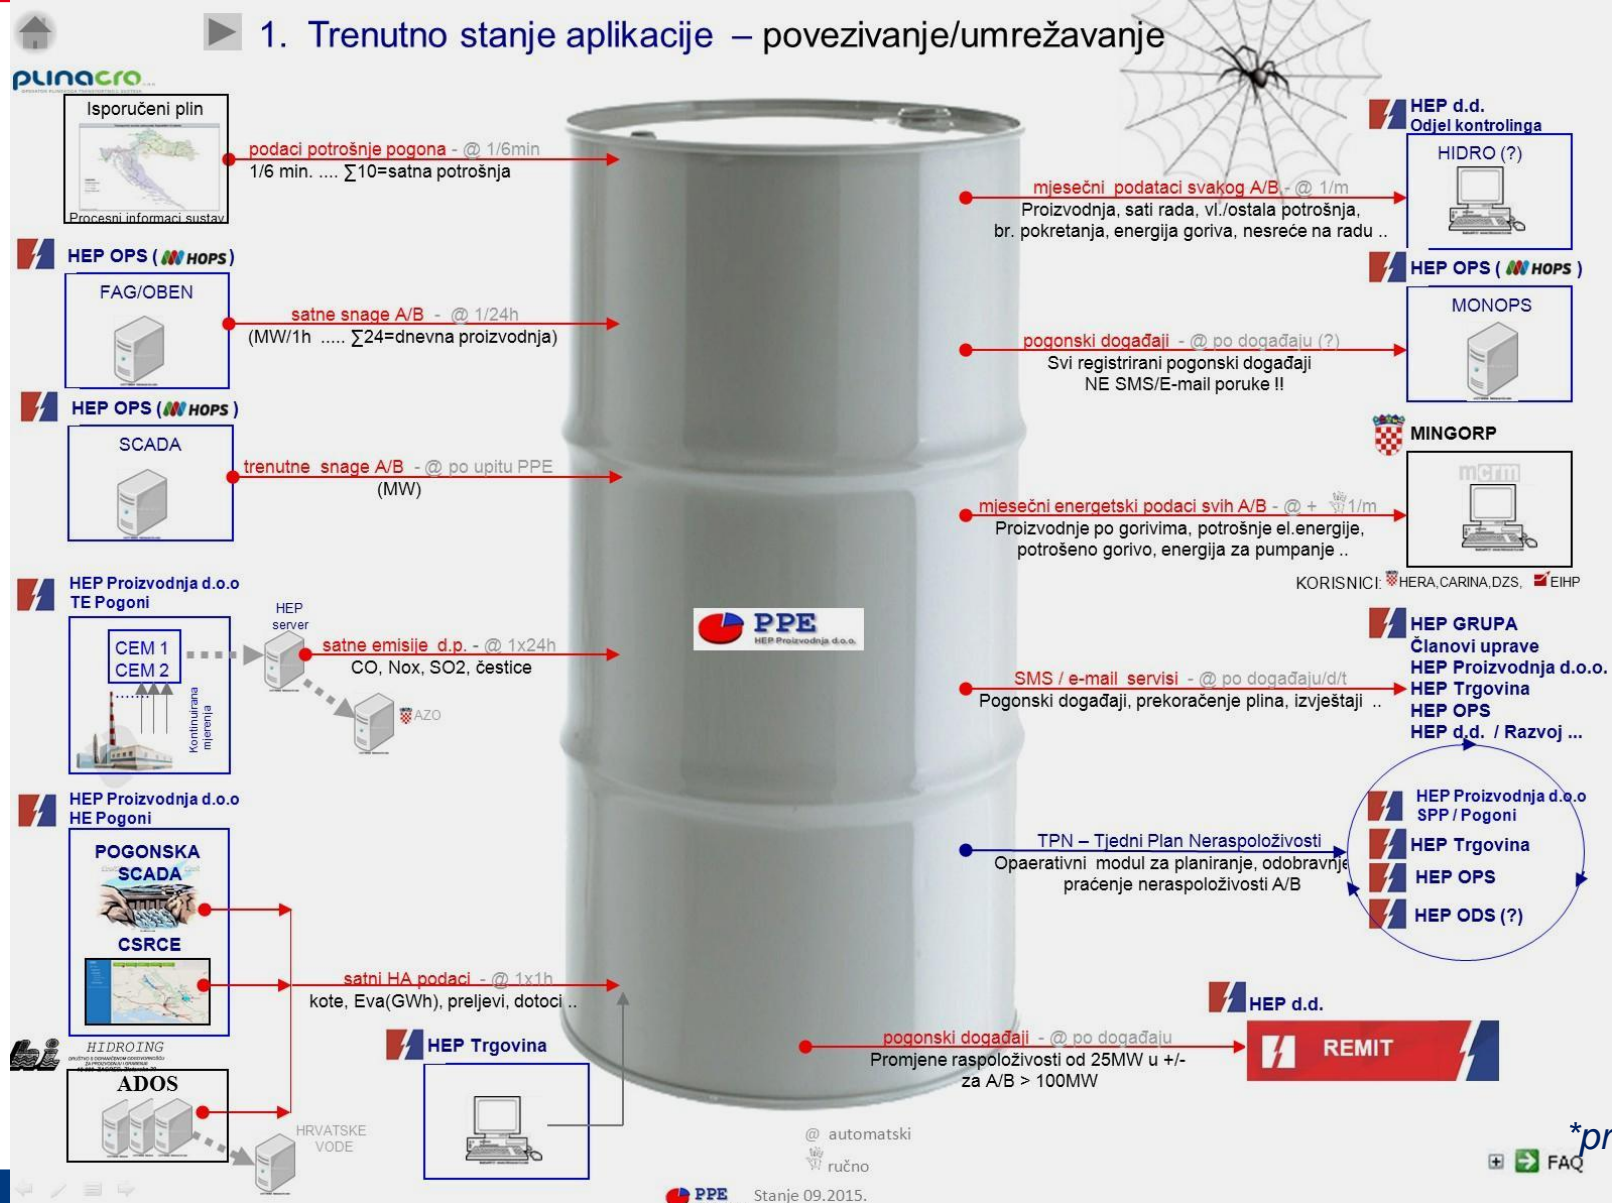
1. Trenutno stanje aplikacije – povezivanje/umrežavanje

plinacro

Isporučeni plin

Procesni informaci sustav

podaci potrošnje pogona - @ 1/6min
1/6 min. .... ∑10=satna potrošnja

HEP OPS ( HOPS )

FAG/OBEN

satne snage A/B - @ 1/24h
(MW/1h ..... ∑24=dnevna proizvodnja)

HEP OPS ( HOPS )

SCADA

trenutne snage A/B - @ po upitu PPE
(MW)

HEP Proizvodnja d.o.o
TE Pogoni

CEM 1
CEM 2

Kontinuirana mjerenja

HEP server

satne emisije d.p. - @ 1x24h
CO, Nox, SO2, čestice

AZO

HEP Proizvodnja d.o.o
HE Pogoni

POGONSKA SCADA

CSRCE

satni HA podaci - @ 1x1h
kote, Eva(GWh), preljevi, dotoci ..

HIDROING

ADOS

HRVATSKE VODE

HEP Trgovina

PPE
HEP Proizvodnja d.o.o.

HEP d.d.
Odjel kontrolinga

HIDRO (?)

mjesečni podataci svakog A/B - @ 1/m
Proizvodnja, sati rada, vl./ostala potrošnja, br. pokretanja, energija goriva, nesreće na radu ..

HEP OPS ( HOPS )

MONOPS

pogonski događaji - @ po događaju (?)
Svi registrirani pogonski događaji
NE SMS/E-mail poruke !!

MINGORP

mjesečni energetski podaci svih A/B - @ + 1/m
Proizvodnje po gorivima, potrošnje el.energije, potrošeno gorivo, energija za pumpanje ..

KORISNICI: HERA,CARINA,DZS, EIHP

HEP GRUPA
Članovi uprave
HEP Proizvodnja d.o.o.
HEP Trgovina
HEP OPS
HEP d.d. / Razvoj ...

SMS / e-mail servisi - @ po događaju/d/t
Pogonski događaji, prekoračenje plina, izvještaji ..

TPN – Tjedni Plan Neraspoloživosti
Opaerativni modul za planiranje, odobravnje praćenje neraspoloživosti A/B

HEP Proizvodnja d.o.o
SPP / Pogoni
HEP Trgovina
HEP OPS
HEP ODS (?)

HEP d.d.

REMIT

pogonski događaji - @ po događaju
Promjene raspoloživosti od 25MW u +/- za A/B > 100MW

@ automatski
ručno

PPE Stanje 09.2015.

*pr

FAQ